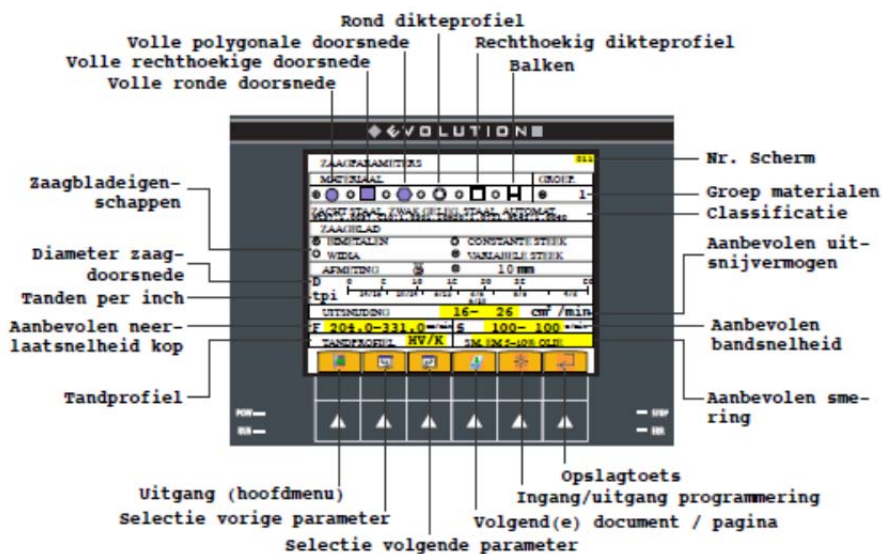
Rond dikteprofiel
Volle polygonale doorsnede
Rechthoekig dikteprofiel
Volle rechthoekige doorsnede
Balken
Volle ronde doorsnede

EVOLUTION

ZAAGPARAMETERS
MATERIAAL
GROEP
1
ZAAGBLAD
BIMETALEN
CONSTANTE STEEK
WIDIA
VARIABELE STEEK
AFMETING
10 mm
D
tpi
UITSNIJDING
16- 26
$cm^2/min$
F 204.0-331.0
S 100- 100
TANDPROFIEL
HV/K
SM EMS-40% OLIE

Zaagbladeigenschappen
Diameter zaagdoorsnede
Tanden per inch
Aanbevolen neerlaatsnelheid kop
Tandprofiel

Nr. Scherm
Groep materialen
Classificatie
Aanbevolen uitsnijvermogen
Aanbevolen bandsnelheid
Aanbevolen smering

Opslagtoets
Uitgang (hoofdmenu)
Ingang/uitgang programmering
Selectie vorige parameter
Volgend(e) document / pagina
Selectie volgende parameter